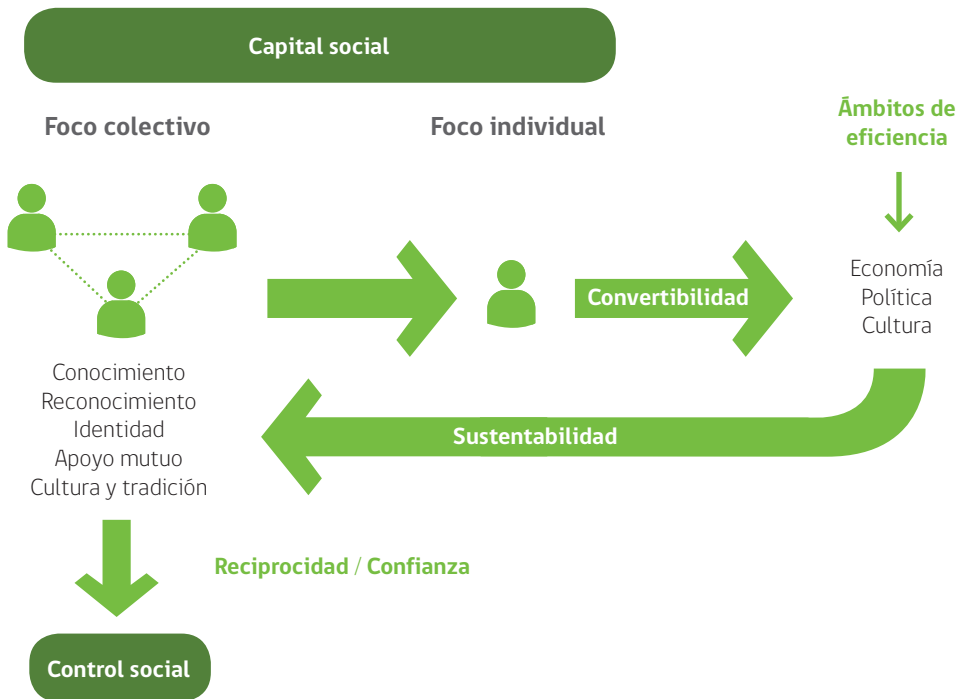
Capital social

Foco colectivo

Foco individual

Ámbitos de eficiencia

Convertibilidad

Economía
Política
Cultura

Conocimiento
Reconocimiento
Identidad
Apoyo mutuo
Cultura y tradición

Sustentabilidad

Reciprocidad / Confianza

Control social